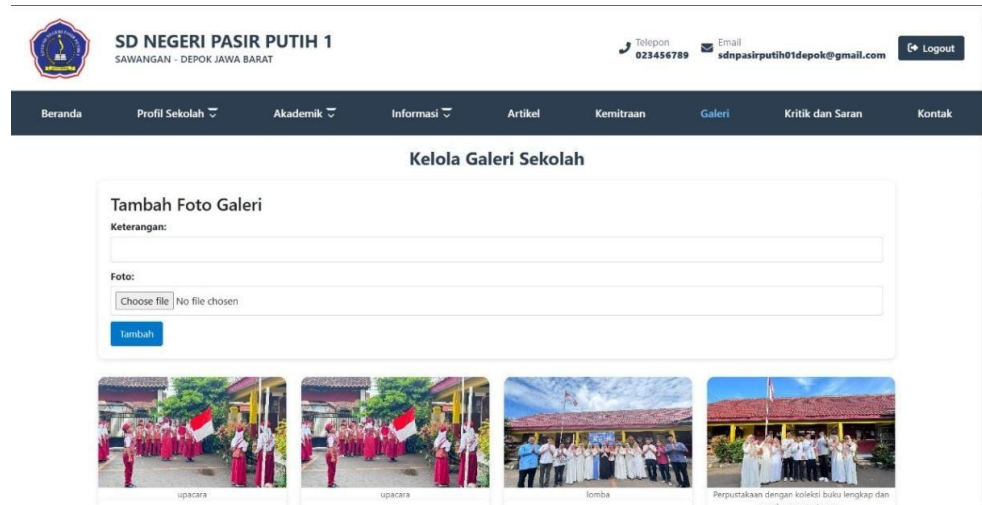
SD NEGERI PASIR PUTIH 1
SAWANGAN - DEPOK JAWA BARAT

Telepon
023456789

Email
sdnpasirputih01depok@gmail.com

Logout

Beranda
Profil Sekolah
Akademik
Informasi
Artikel
Kemitraan
Galeri
Kritik dan Saran
Kontak

Kelola Galeri Sekolah

Tambah Foto Galeri

Keterangan:

Foto:

Choose file No file chosen

Tambah

upacara

upacara

lomba

Perpustakaan dengan koleksi buku lengkap dan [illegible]